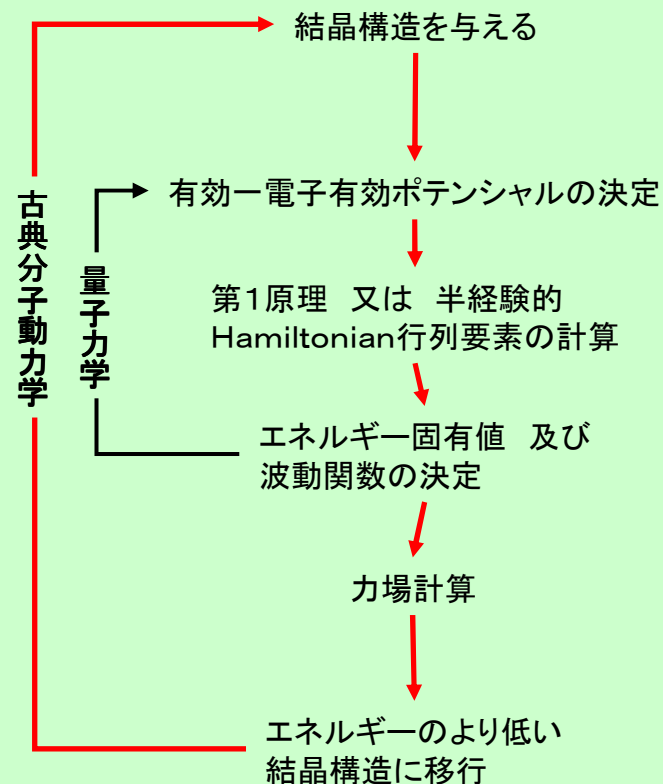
結晶構造を与える

有効一電子有効ポテンシャルの決定

第1原理 又は 半経験的
Hamiltonian行列要素の計算

エネルギー固有値 及び
波動関数の決定

力場計算

エネルギーのより低い
結晶構造に移行

古典分子動力学

量子力学